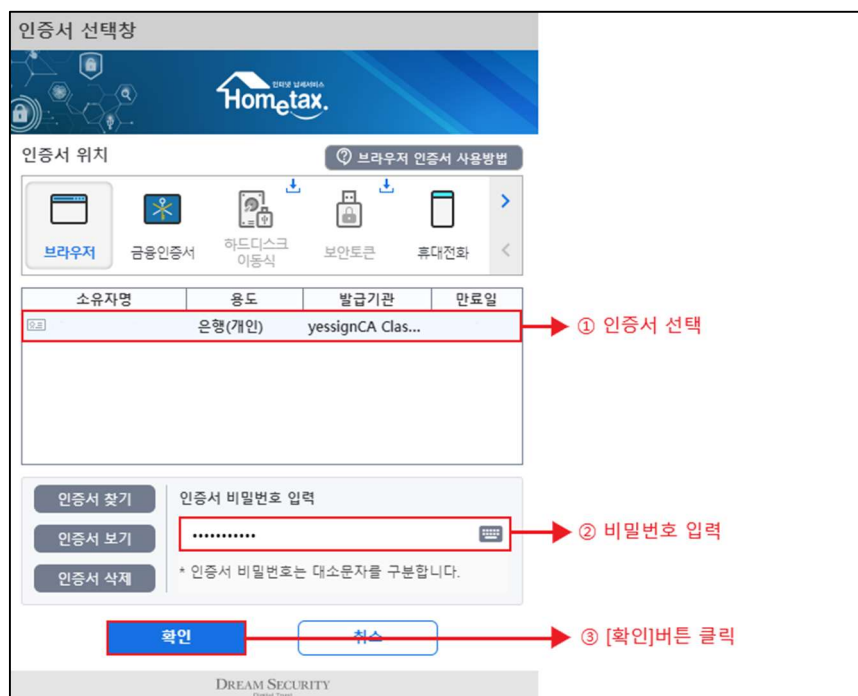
인증서 선택창

인터넷 납세서비스
Hometax.

인증서 위치

브라우저 인증서 사용방법

브라우저
금융인증서
하드디스크 이동식
보안토큰
휴대전화

| 소유자명 | 용도 | 발급기관 | 만료일 |
|---|---|---|---|
| | 은행(개인) | yessignCA Clas... | |

① 인증서 선택

인증서 찾기
인증서 보기
인증서 삭제

인증서 비밀번호 입력

••••••••••••

② 비밀번호 입력

* 인증서 비밀번호는 대소문자를 구분합니다.

확인
취소

③ [확인]버튼 클릭

DREAM SECURITY